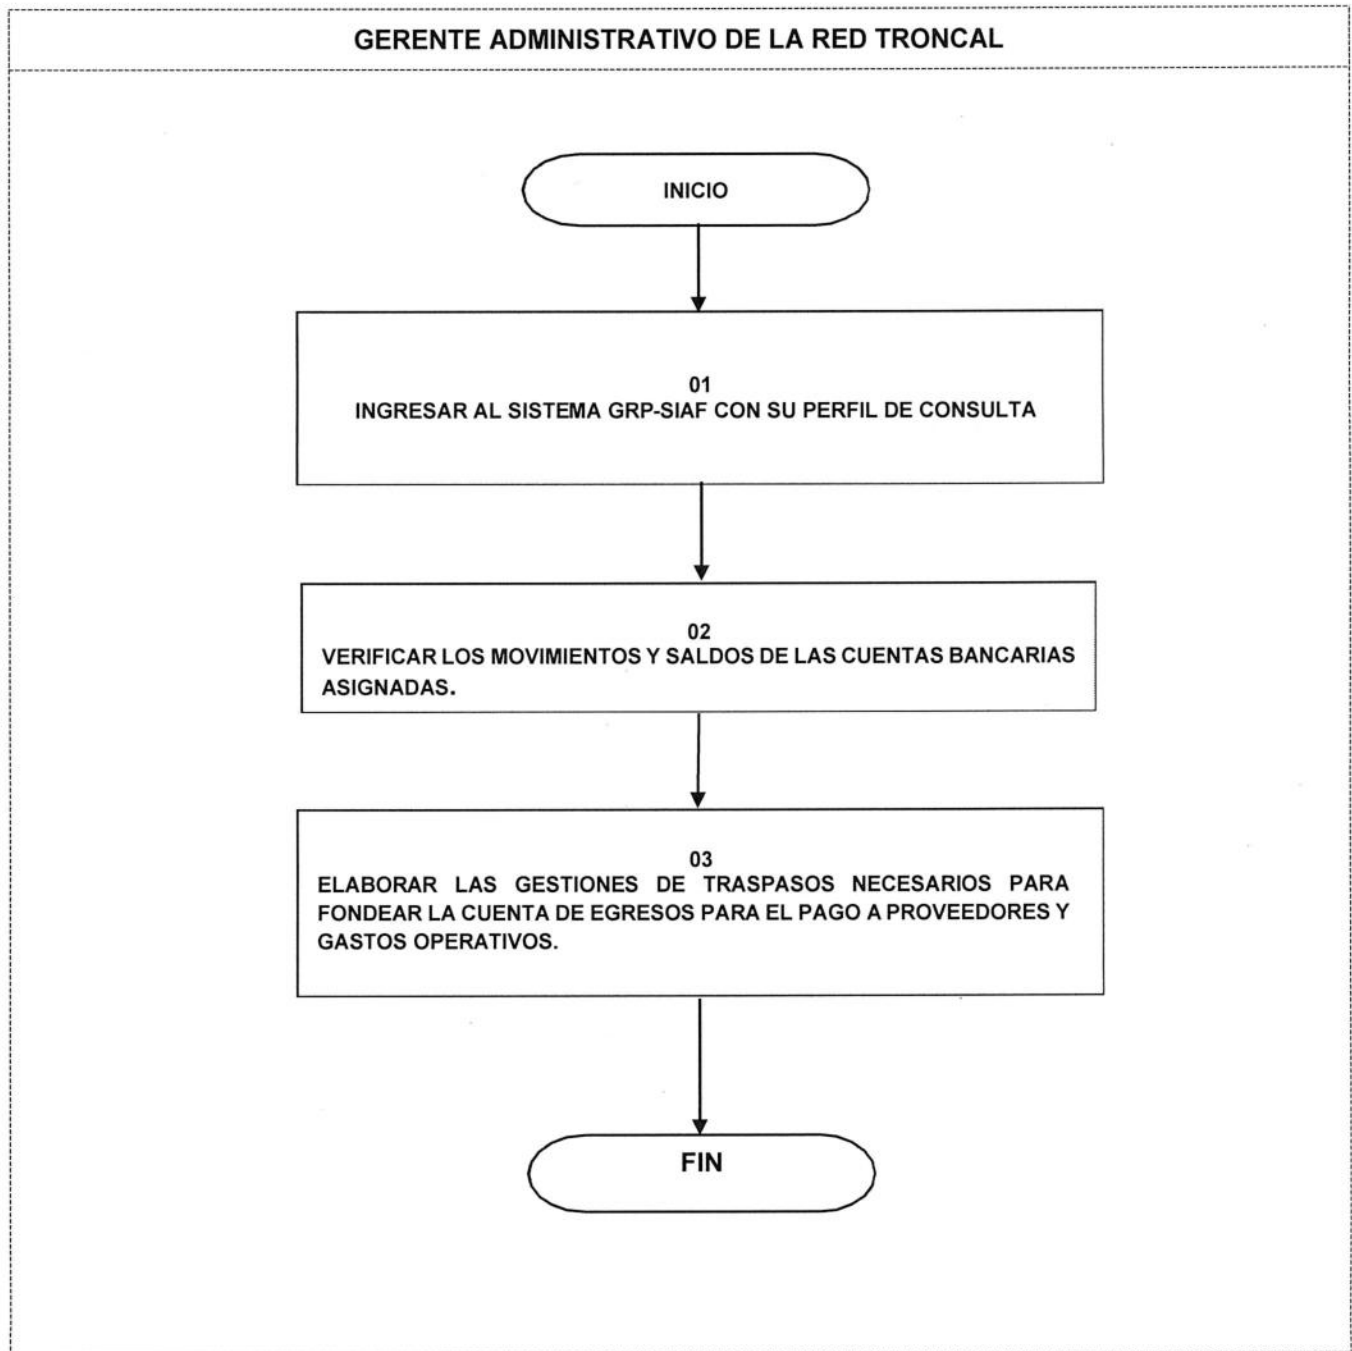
GERENTE ADMINISTRATIVO DE LA RED TRONCAL

INICIO

01
INGRESAR AL SISTEMA GRP-SIAF CON SU PERFIL DE CONSULTA

02
VERIFICAR LOS MOVIMIENTOS Y SALDOS DE LAS CUENTAS BANCARIAS ASIGNADAS.

03
ELABORAR LAS GESTIONES DE TRASPASOS NECESARIOS PARA FONDEAR LA CUENTA DE EGRESOS PARA EL PAGO A PROVEEDORES Y GASTOS OPERATIVOS.

FIN